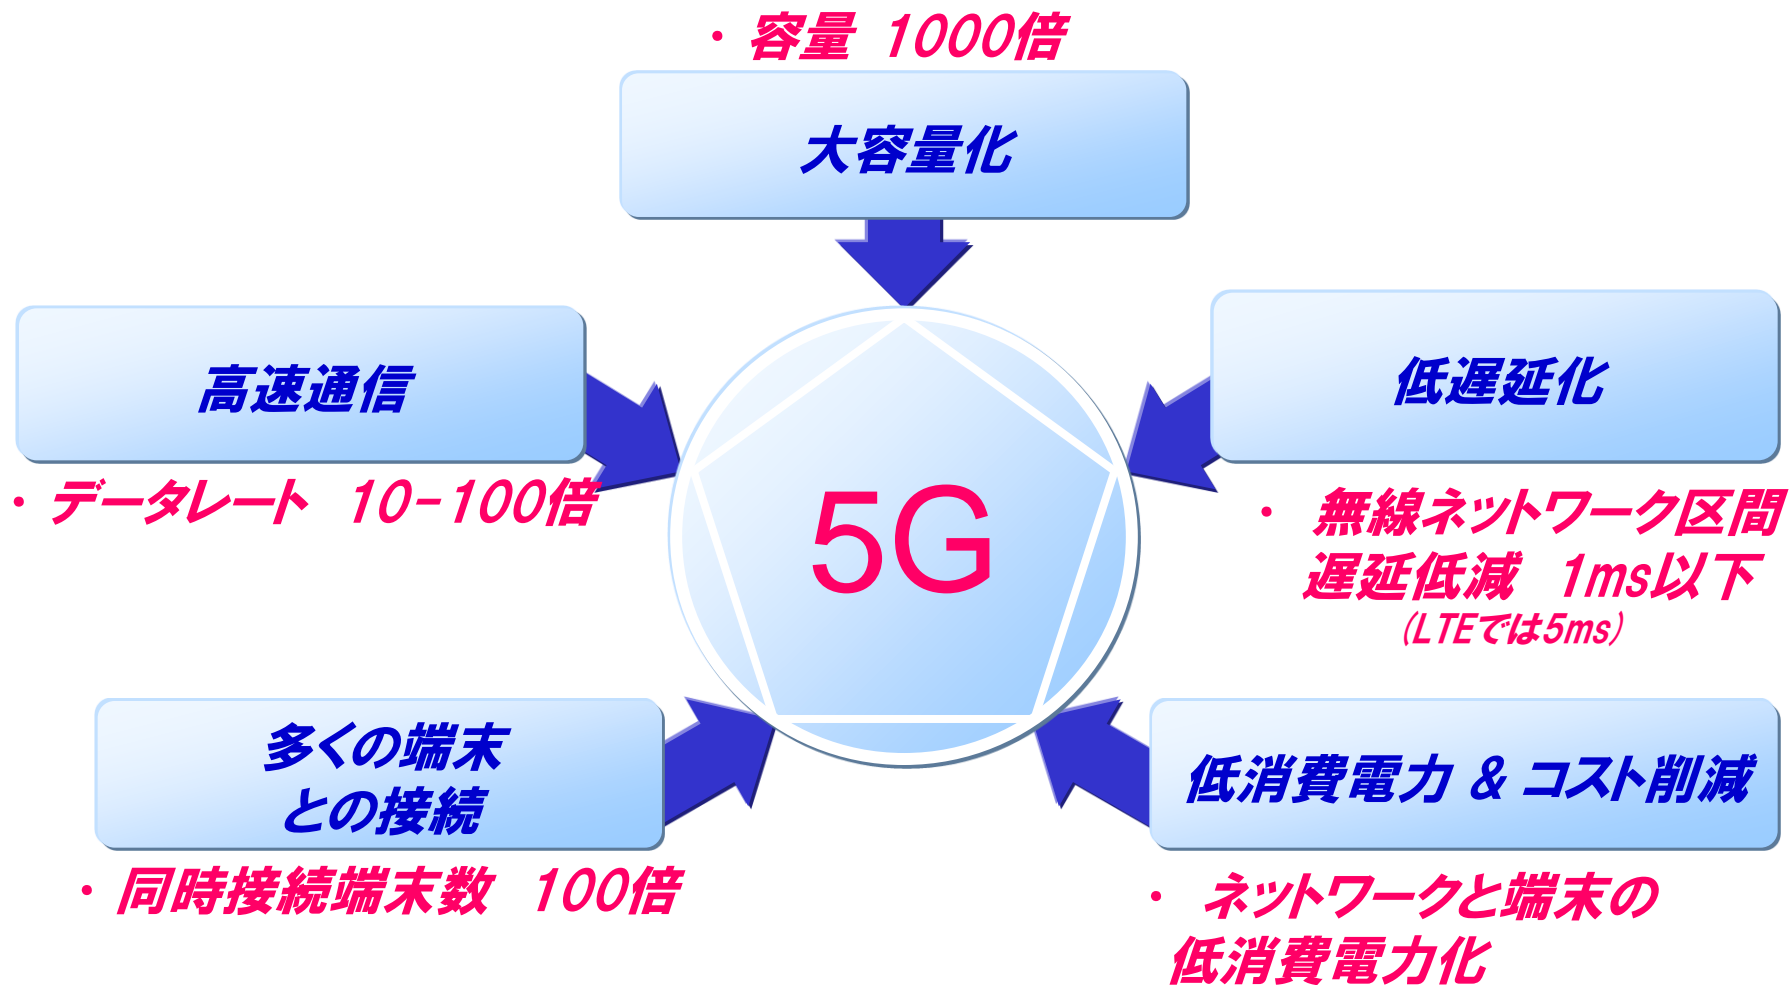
・容量 1000倍

大容量化

高速通信

・データレート 10-100倍

5G

低遅延化

・無線ネットワーク区間遅延低減 1ms以下
(LTEでは5ms)

多くの端末との接続

・同時接続端末数 100倍

低消費電力 & コスト削減

・ネットワークと端末の低消費電力化